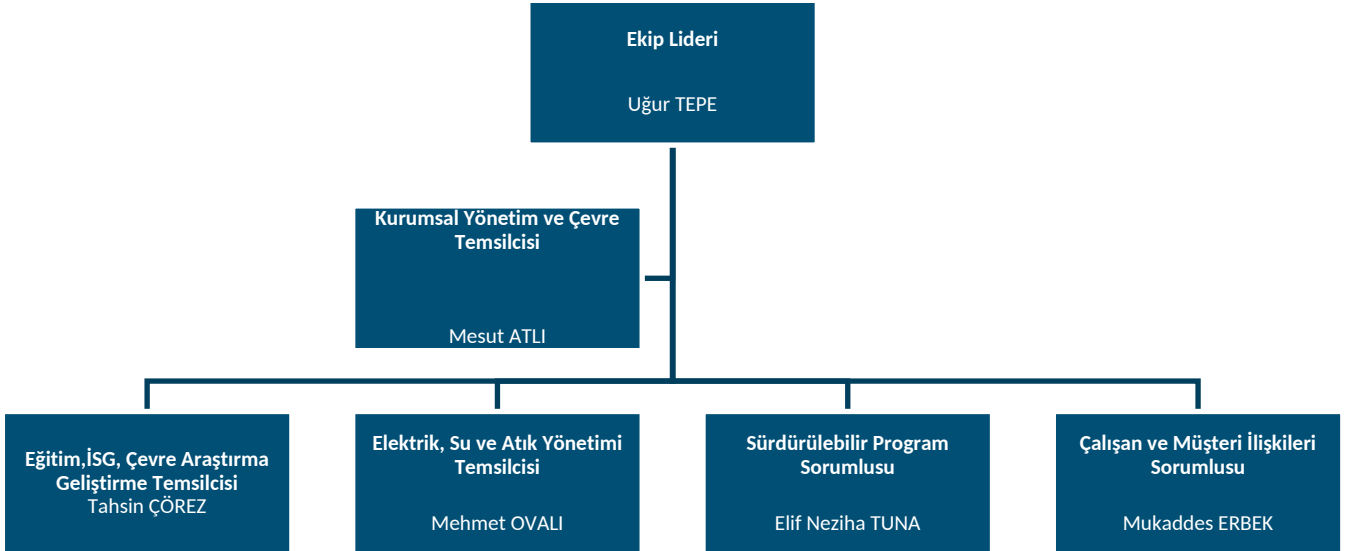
Ekip Lideri

Uğur TEPE

Kurumsal Yönetim ve Çevre Temsilcisi

Mesut ATLI

Eğitim,İSG, Çevre Araştırma Geliştirme Temsilcisi
Tahsin ÇÖREZ

Elektrik, Su ve Atık Yönetimi Temsilcisi

Mehmet OVALI

Sürdürülebilir Program Sorumlusu

Elif Neziha TUNA

Çalışan ve Müşteri İlişkileri Sorumlusu

Mukaddes ERBEK